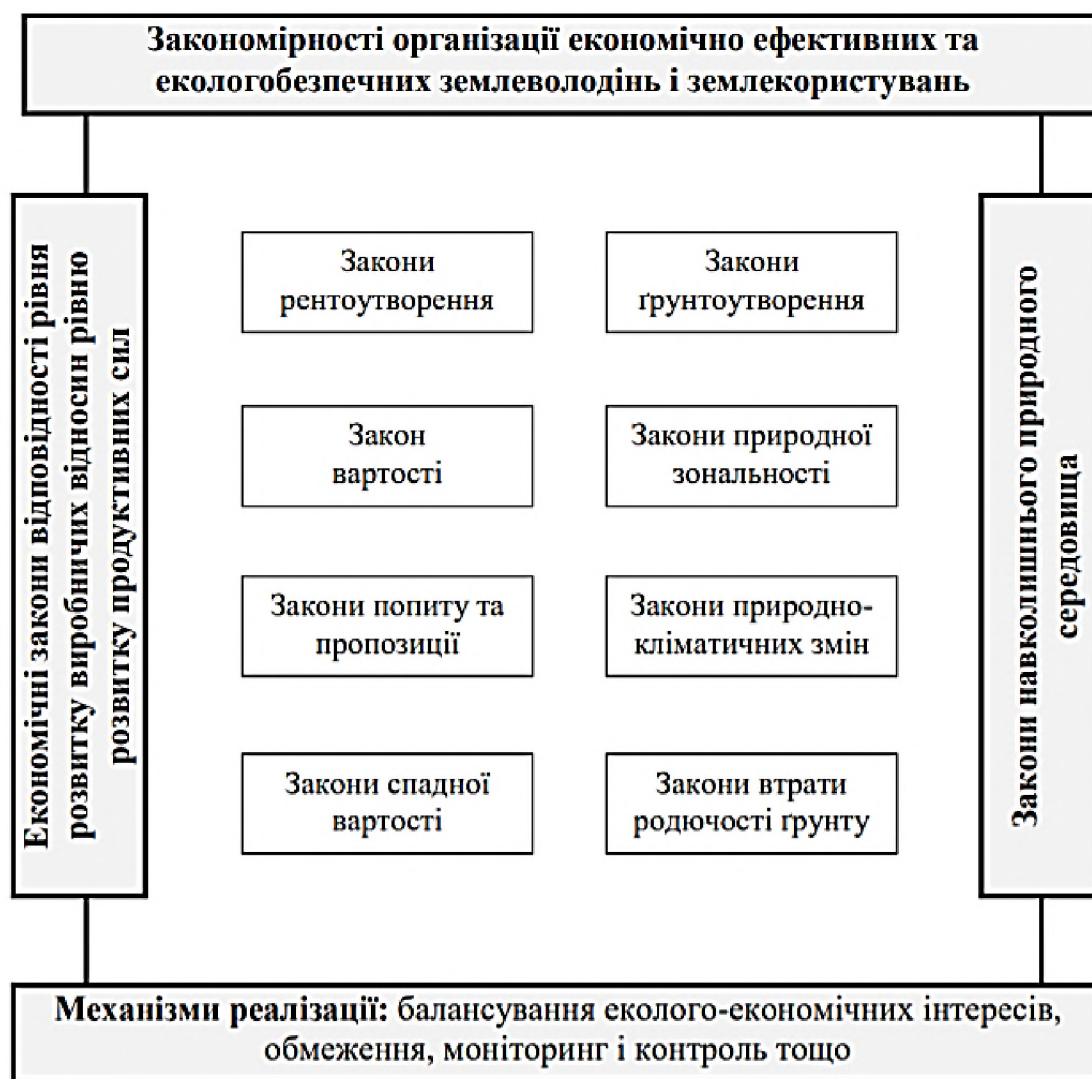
Закономірності організації економічно ефективних та екологобезпечних землеволодінь і землекористувань

Економічні закони відповідності рівня розвитку виробничих відносин рівню розвитку продуктивних сил

Закони рентоутворення

Закони ґрунтоутворення

Закон вартості

Закони природної зональності

Закони попиту та пропозиції

Закони природно-кліматичних змін

Закони спадної вартості

Закони втрати родючості ґрунту

Закони навколишнього природного середовища

Механізми реалізації: балансування еколого-економічних інтересів, обмеження, моніторинг і контроль тощо